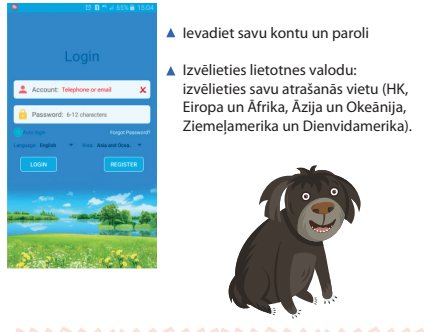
Login

Account: Telephone or email

Password: 6-12 characters

Auto login

Forgot Password?

Language English

Area Asia and Ocea..

LOGIN

REGISTER

▲ Ievadiet savu kontu un paroli

▲ Izvēlieties lietotnes valodu: izvēlieties savu atrašanās vietu (HK, Eiropa un Āfrika, Āzija un Okeānija, Ziemeļamerika un Dienvidamerika).